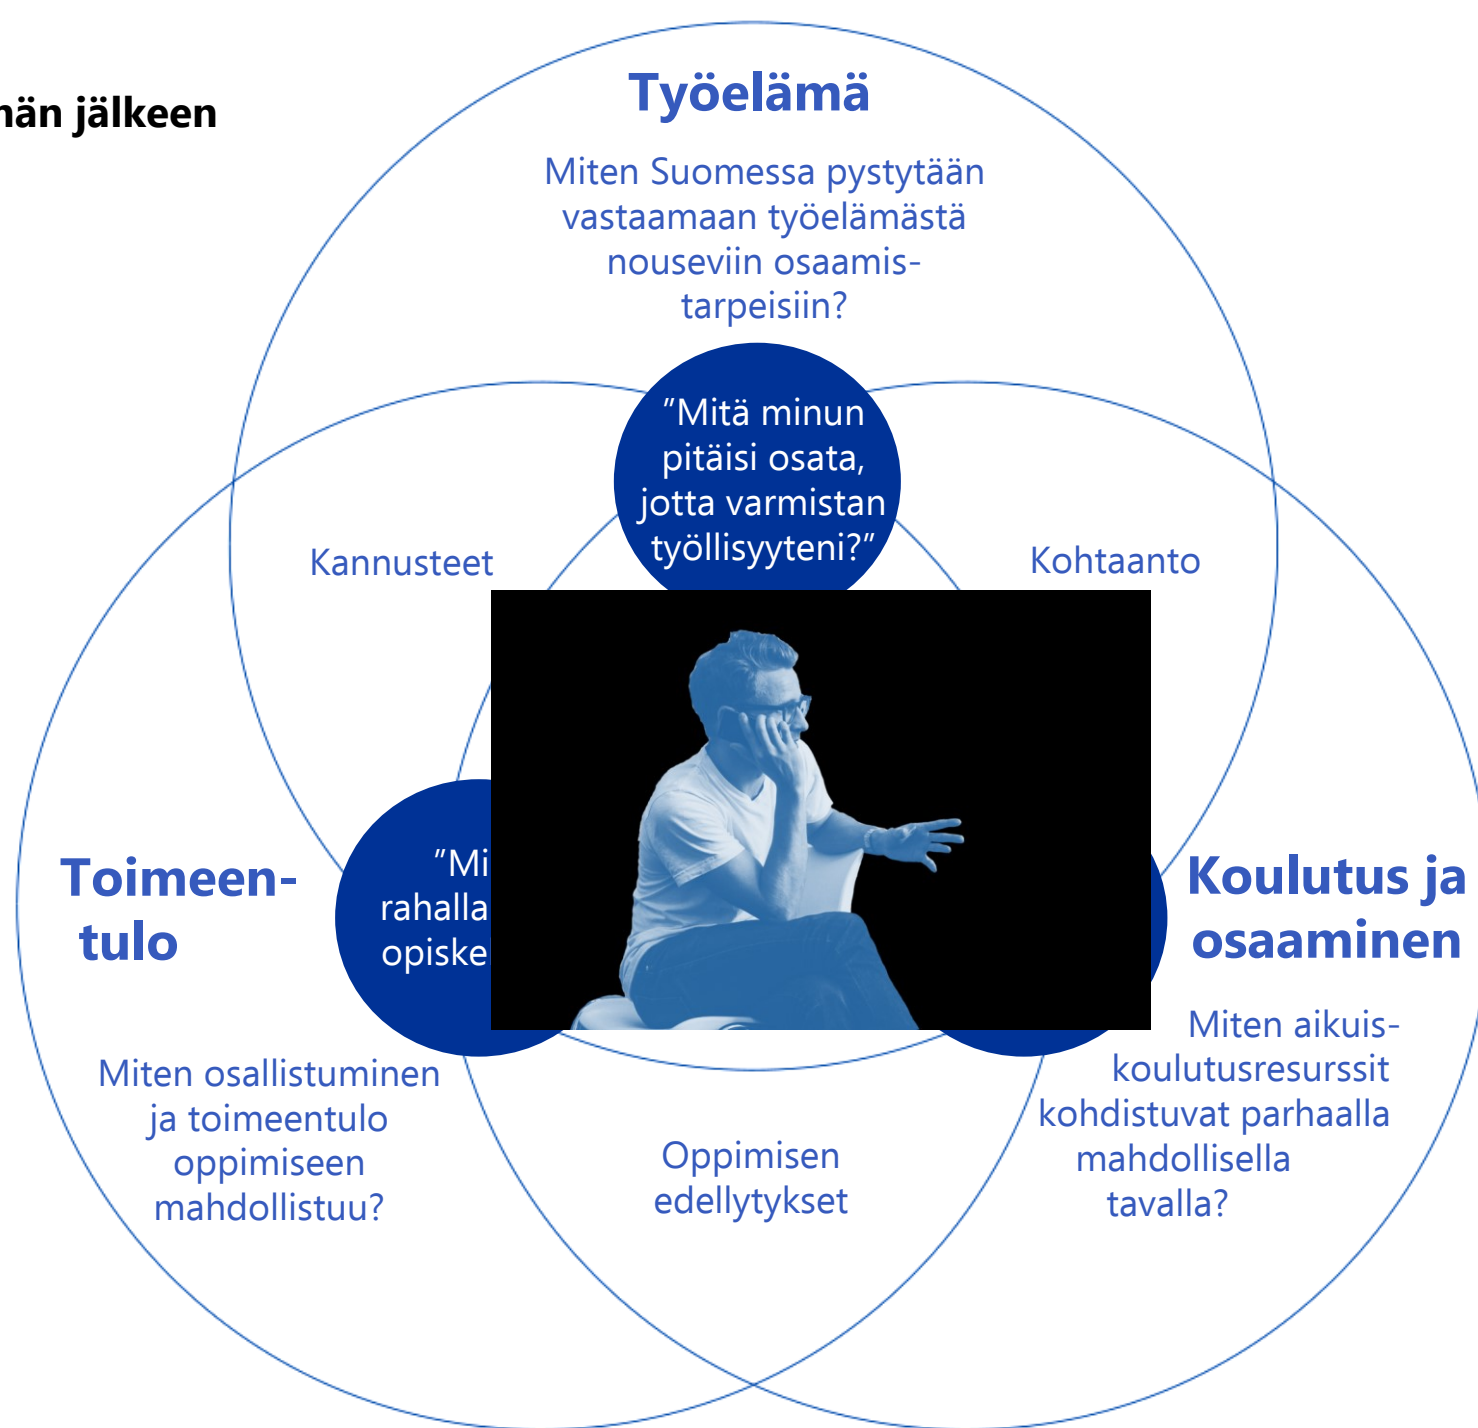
hän jälkeen

Työelämä

Miten Suomessa pystytään vastaamaan työelämästä nouseviin osaamistarpeisiin?

"Mitä minun pitäisi osata, jotta varmistan työllisyyteni?"

Kannusteet

Kohtaanto

Toimeentulo

"Mi rahalla opiske

Koulutus ja osaaminen

Miten osallistuminen ja toimeentulo oppimiseen mahdollistuu?

Oppimisen edellytykset

Miten aikuiskoulutusresurssit kohdistuvat parhaalla mahdollisella tavalla?